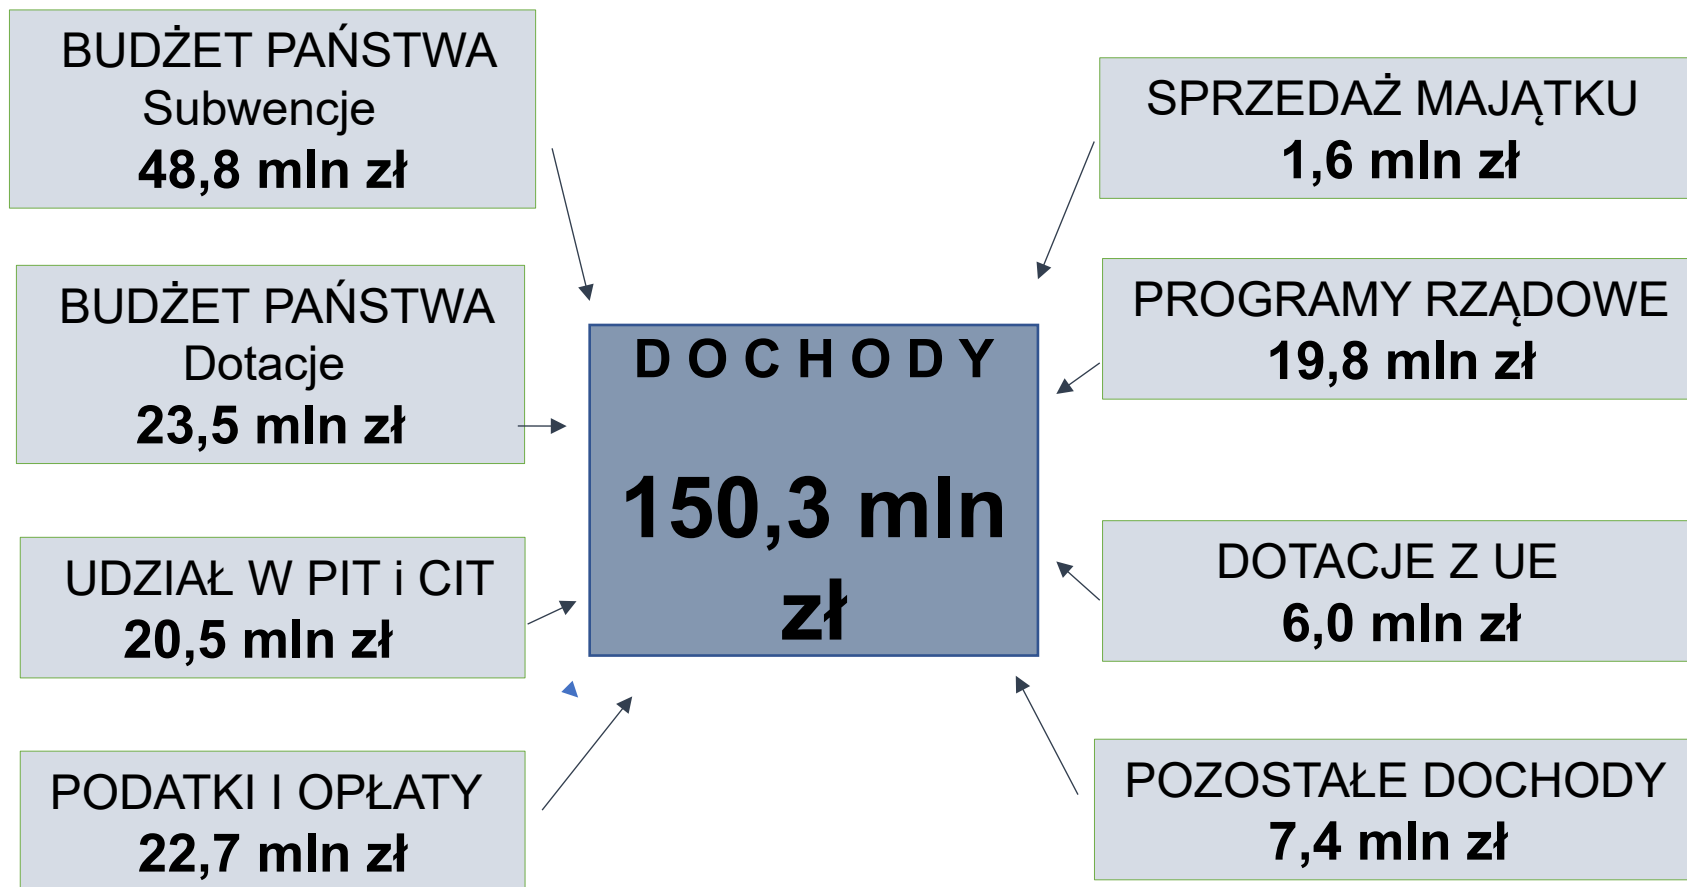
BUDŻET PAŃSTWA
Subwencje
**48,8 mln zł**

SPRZEDAŻ MAJĄTKU
**1,6 mln zł**

BUDŻET PAŃSTWA
Dotacje
**23,5 mln zł**

D O C H O D Y

**150,3 mln zł**

PROGRAMY RZĄDOWE
**19,8 mln zł**

UDZIAŁ W PIT i CIT
**20,5 mln zł**

DOTACJE Z UE
**6,0 mln zł**

PODATKI I OPŁATY
**22,7 mln zł**

POZOSTAŁE DOCHODY
**7,4 mln zł**